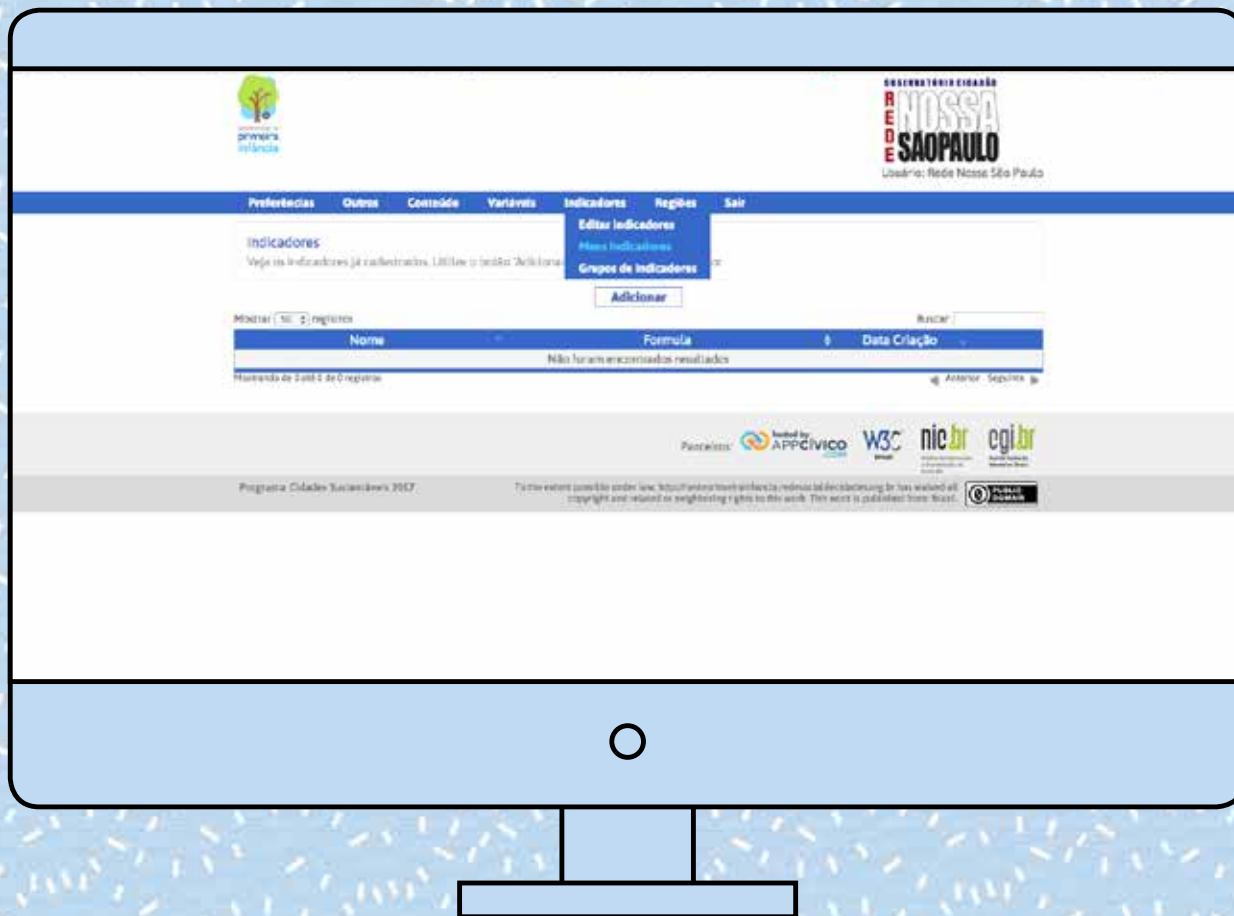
primeira infância

OBSERVATÓRIO CIDADÃO
REDE NOSSA SÃO PAULO
Usuário: Rede Nossa São Paulo

Preferências Outros Conteúdo Variáveis Indicadores Regiões Sair

Editar indicadores
Meus Indicadores
Grupos de Indicadores

Indicadores
Veja os indicadores já cadastrados. Utilize o botão "Adicionar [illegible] r

Adicionar

Mostrar 50 registros

Buscar

| Nome | Formula | Data Criação |
|---|---|---|
| Não foram encontrados resultados | | |

Mostrando de 0 até 0 de 0 registros

Anterior Seguinte

Parceiros: hosted by APPCÍVICO W3C nic.br cgi.br

Programa Cidades Sustentáveis 2017

To the extent possible under law, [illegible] has waived all copyright and related or neighboring rights to this work. This work is published from: Brasil.

PUBLIC DOMAIN